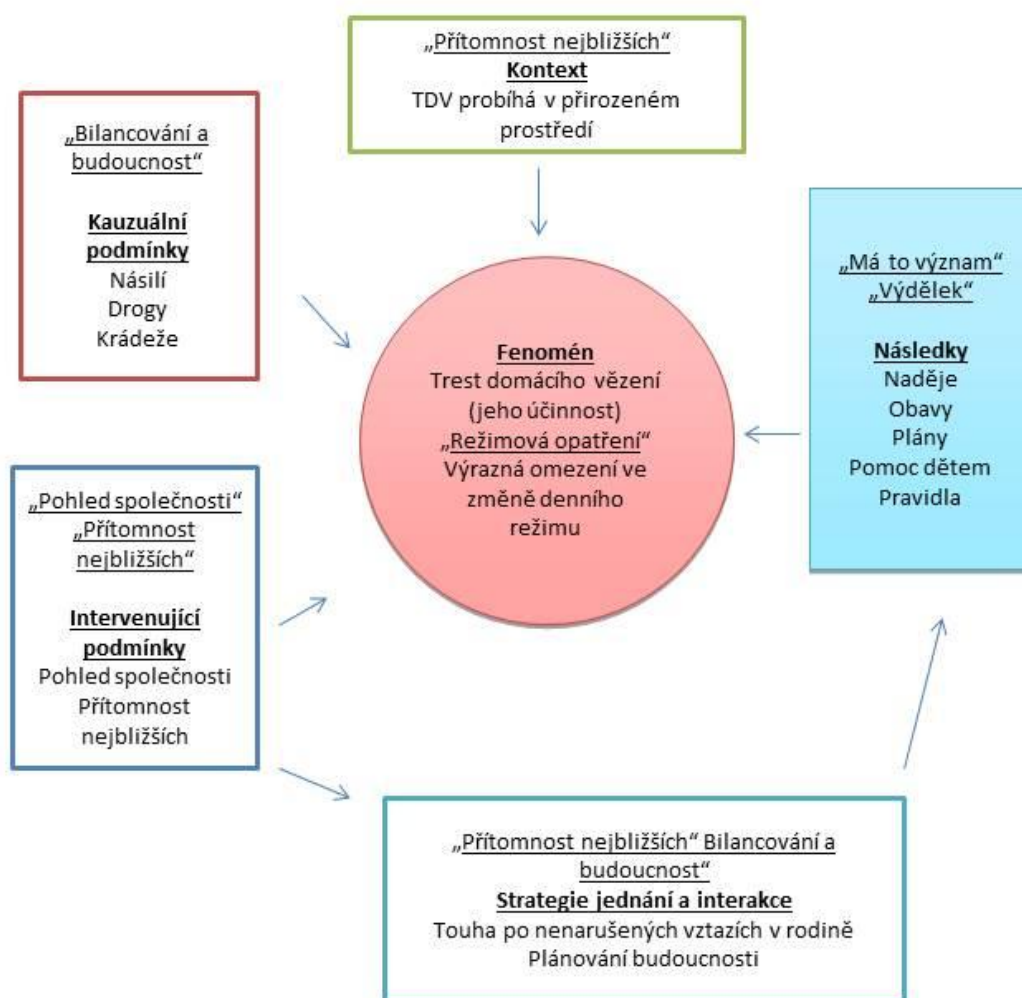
„Přítomnost nejbližších“
Kontext
TDV probíhá v přirozeném prostředí

„Bilancování a budoucnost“

Kauzuální podmínky
Násilí
Drogy
Krádeže

Fenomén
Trest domácího vězení (jeho účinnost)
„Režimová opatření“
Výrazná omezení ve změně denního režimu

„Má to význam“
„Výdělek“

Následky
Naděje
Obavy
Plány
Pomoc dětem
Pravidla

„Pohled společnosti“
„Přítomnost nejbližších“

Intervenující podmínky
Pohled společnosti
Přítomnost nejbližších

„Přítomnost nejbližších“ Bilancování a budoucnost“
Strategie jednání a interakce
Touha po nenarušených vztazích v rodině
Plánování budoucnosti